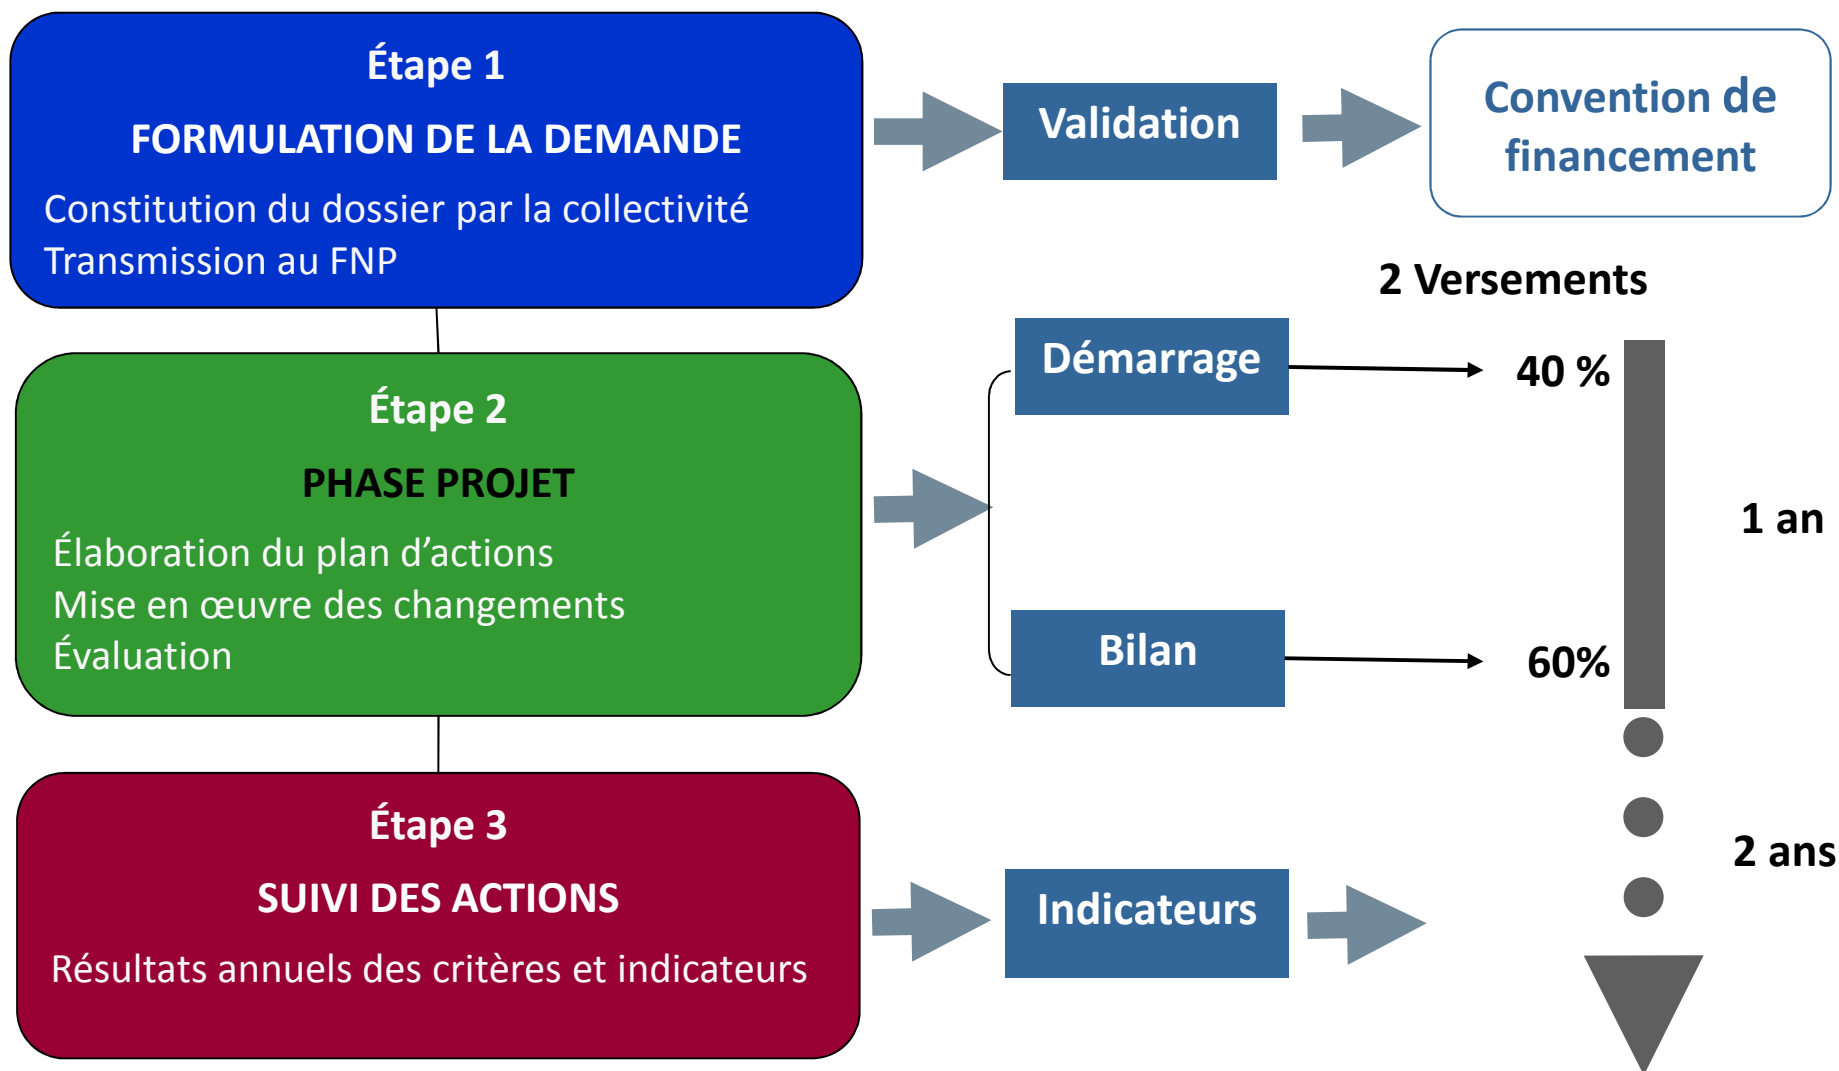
Étape 1

FORMULATION DE LA DEMANDE

Constitution du dossier par la collectivité
Transmission au FNP

Validation

Convention de financement

2 Versements

Étape 2

PHASE PROJET

Élaboration du plan d’actions
Mise en œuvre des changements
Évaluation

Démarrage

40 %

1 an

Bilan

60%

Étape 3

SUIVI DES ACTIONS

Résultats annuels des critères et indicateurs

Indicateurs

2 ans